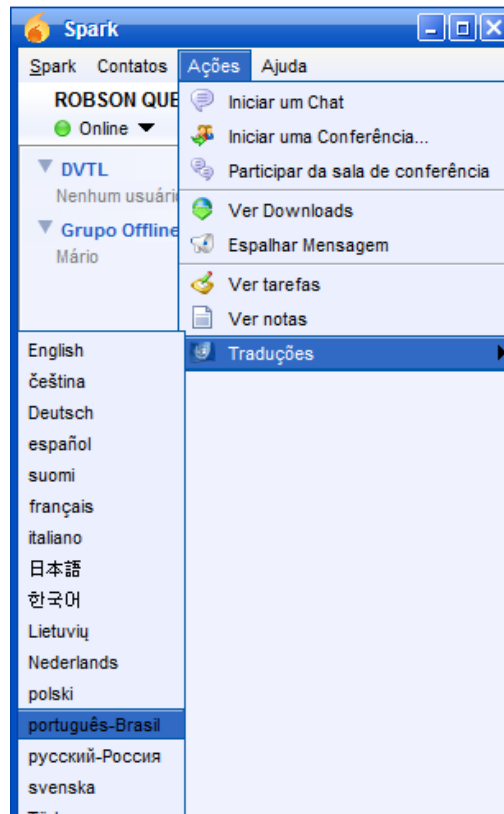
Spark

Spark Contatos Ações Ajuda

ROBSON QUE

Online

DVTL

Nenhum usuári

Grupo Offline

Mário

Iniciar um Chat

Iniciar uma Conferência...

Participar da sala de conferência

Ver Downloads

Espalhar Mensagem

Ver tarefas

Ver notas

Traduções

English
čeština
Deutsch
español
suomi
français
italiano
日本語
한국어
Lietuvių
Nederlands
polski
português-Brasil
русский-Россия
svenska
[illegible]